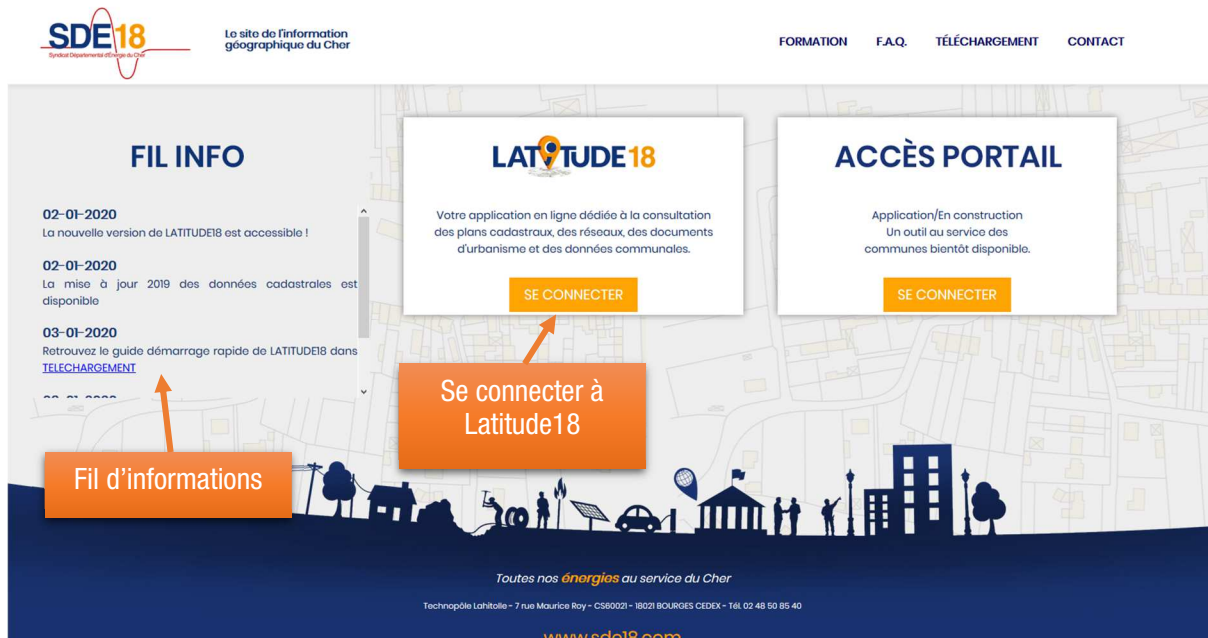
SDE18
Syndicat Départemental d'Énergie du Cher

Le site de l'information géographique du Cher

FORMATION F.A.Q. TÉLÉCHARGEMENT CONTACT

FIL INFO

02-01-2020
La nouvelle version de LATITUDE18 est accessible !

02-01-2020
La mise à jour 2019 des données cadastrales est disponible

03-01-2020
Retrouvez le guide démarrage rapide de LATITUDE18 dans TELECHARGEMENT

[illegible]

Fil d'informations

LATITUDE18

Votre application en ligne dédiée à la consultation des plans cadastraux, des réseaux, des documents d'urbanisme et des données communales.

SE CONNECTER

Se connecter à Latitude18

ACCÈS PORTAIL

Application/En construction
Un outil au service des communes bientôt disponible.

SE CONNECTER

Toutes nos énergies au service du Cher

Technopôle Lahitolle - 7 rue Maurice Roy - CS60021 - 18021 BOURGES CEDEX - Tél. 02 48 50 85 40

www.sde18.com